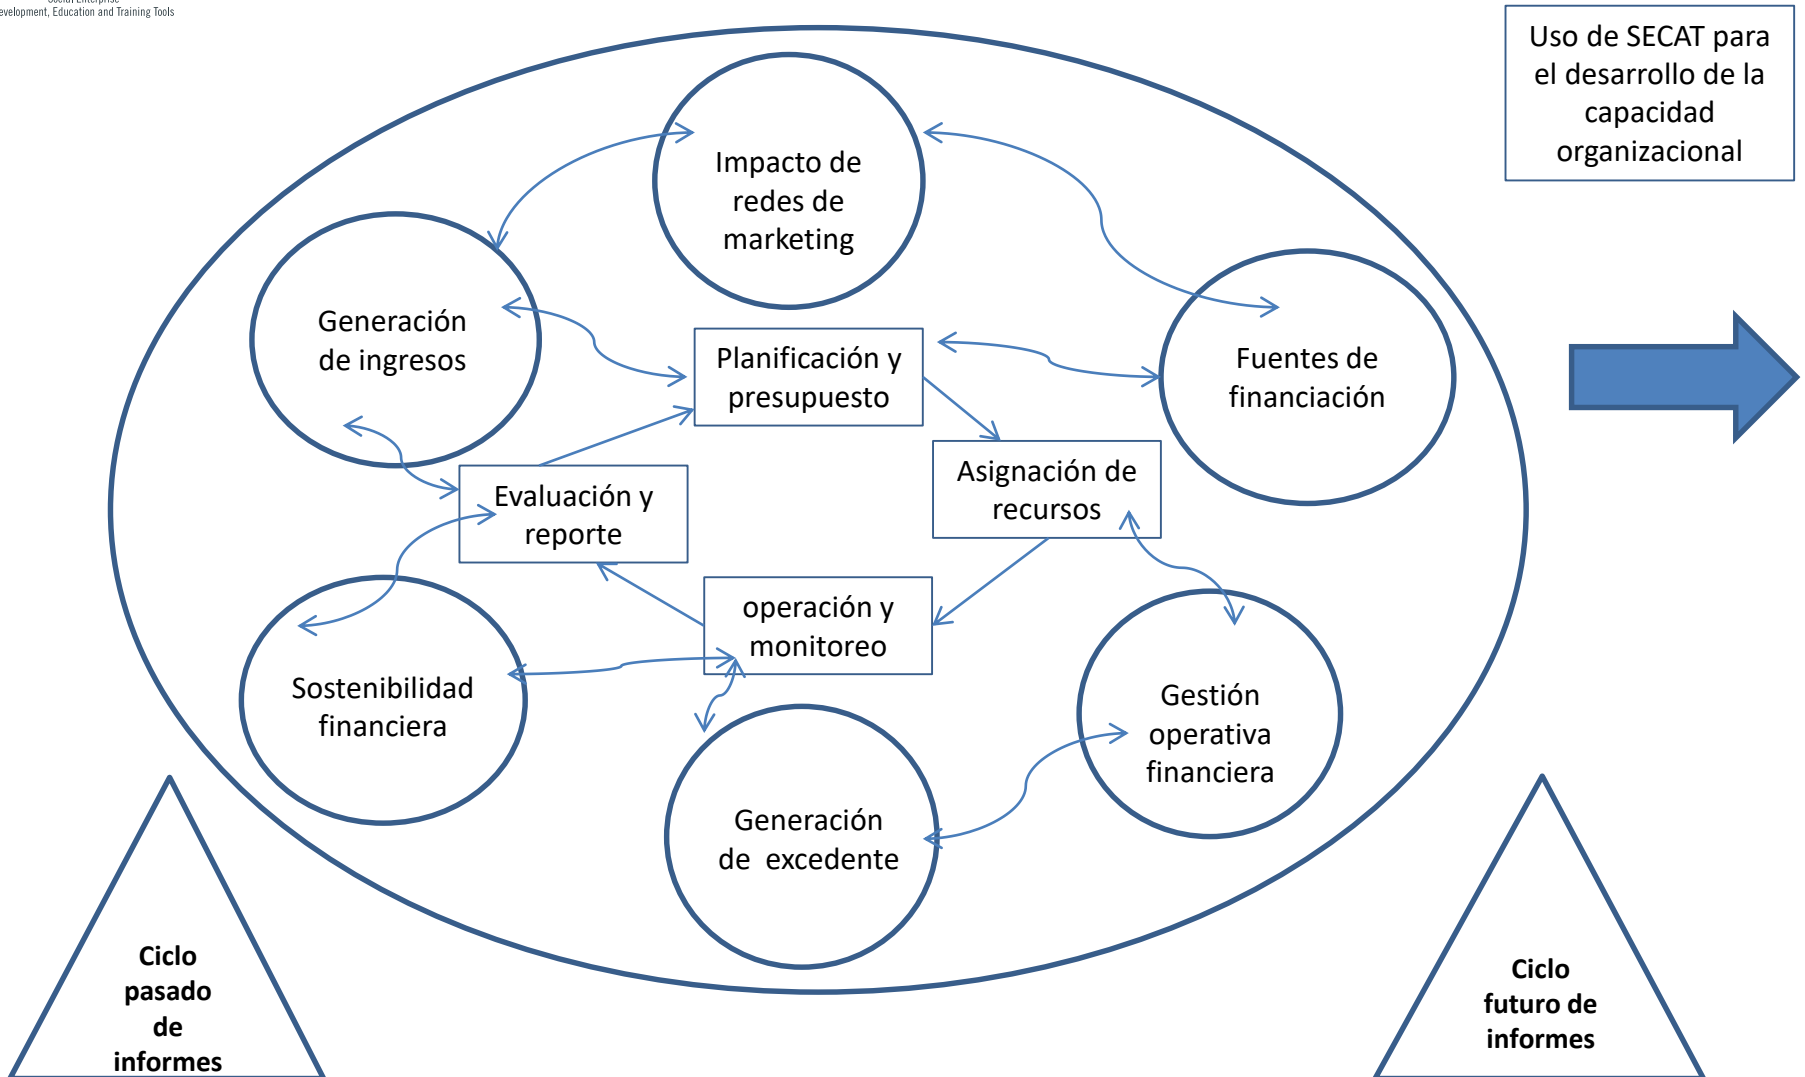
Social Enterprise
evelopment, Education and Training Tools

Uso de SECAT para el desarrollo de la capacidad organizacional

Impacto de redes de marketing

Generación de ingresos

Planificación y presupuesto

Fuentes de financiación

Asignación de recursos

Evaluación y reporte

operación y monitoreo

Sostenibilidad financiera

Gestión operativa financiera

Generación de excedente

Ciclo pasado de informes

Ciclo futuro de informes